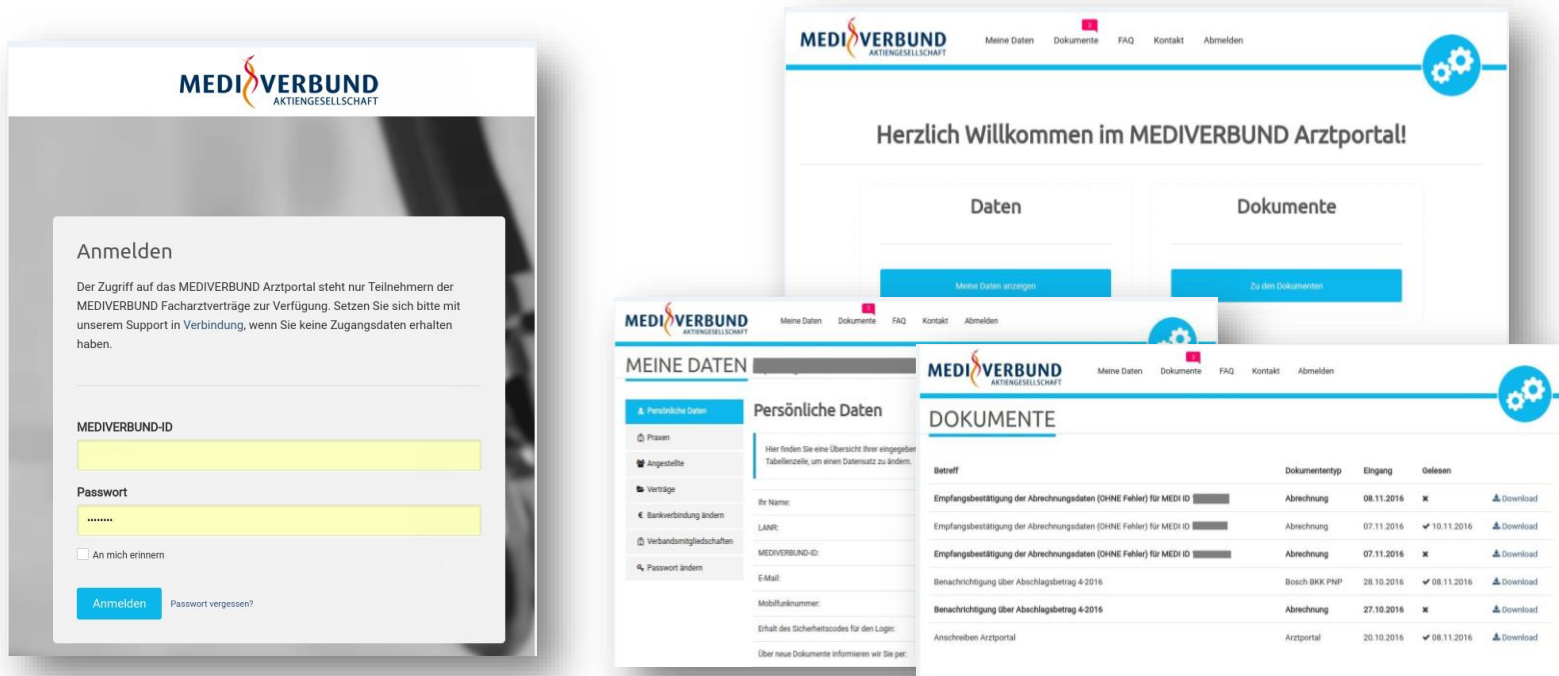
MEDIVERBUND
AKTIENGESELLSCHAFT

Anmelden

Der Zugriff auf das MEDIVERBUND Arztportal steht nur Teilnehmern der MEDIVERBUND Facharztverträge zur Verfügung. Setzen Sie sich bitte mit unserem Support in Verbindung, wenn Sie keine Zugangsdaten erhalten haben.

MEDIVERBUND-ID

Passwort

••••••••

An mich erinnern

Anmelden Passwort vergessen?

MEDIVERBUND
AKTIENGESELLSCHAFT

Meine Daten Dokumente FAQ Kontakt Abmelden

Herzlich Willkommen im MEDIVERBUND Arztportal!

Daten

Dokumente

Meine Daten anzeigen

Zu den Dokumenten

MEDIVERBUND
AKTIENGESELLSCHAFT

Meine Daten Dokumente FAQ Kontakt Abmelden

MEINE DATEN

Persönliche Daten
Praxen
Angestellte
Verträge
€ Bankverbindung ändern
Verbandsmitgliedschaften
Passwort ändern

Persönliche Daten

Hier finden Sie eine Übersicht Ihrer eingegeben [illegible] Tabellenzeile, um einen Datensatz zu ändern.

Ihr Name:
LANR:
MEDIVERBUND-ID:
E-Mail:
Mobilfunknummer:
Erhalt des Sicherheitscodes für den Login:
Über neue Dokumente informieren wir Sie per:

MEDIVERBUND
AKTIENGESELLSCHAFT

Meine Daten Dokumente FAQ Kontakt Abmelden

DOKUMENTE

| Betreff | Dokumententyp | Eingang | Gelesen | |
|---|---|---|---|---|
| Empfangsbestätigung der Abrechnungsdaten (OHNE Fehler) für MEDI ID | Abrechnung | 08.11.2016 | ✖ | Download |
| Empfangsbestätigung der Abrechnungsdaten (OHNE Fehler) für MEDI ID | Abrechnung | 07.11.2016 | ✔ 10.11.2016 | Download |
| Empfangsbestätigung der Abrechnungsdaten (OHNE Fehler) für MEDI ID | Abrechnung | 07.11.2016 | ✖ | Download |
| Benachrichtigung über Abschlagsbetrag 4-2016 | Bosch BKK PNP | 28.10.2016 | ✔ 08.11.2016 | Download |
| Benachrichtigung über Abschlagsbetrag 4-2016 | Abrechnung | 27.10.2016 | ✖ | Download |
| Anschreiben Arztportal | Arztportal | 20.10.2016 | ✔ 08.11.2016 | Download |